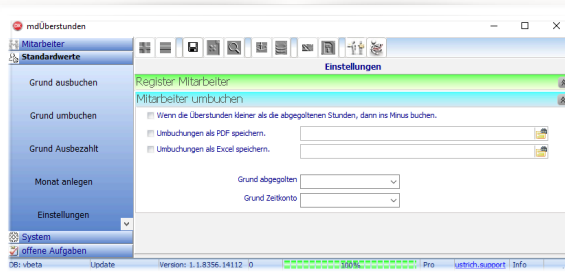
mdÜberstunden

Mitarbeiter
Standardwerte
Grund ausbuchen
Grund umbuchen
Grund Ausbezahlt
Monat anlegen
Einstellungen
System
offene Aufgaben

Einstellungen
Register Mitarbeiter
Mitarbeiter umbuchen
Wenn die Überstunden kleiner als die abgegoltenen Stunden, dann ins Minus buchen.
Umbuchungen als PDF speichern.
Umbuchungen als Excel speichern.
Grund abgegolten
Grund Zeitkonto

DB: vbeta | Update | Version: 1.1.8356.14112 | 0 | 100% | Pro | ustrich.support | Info